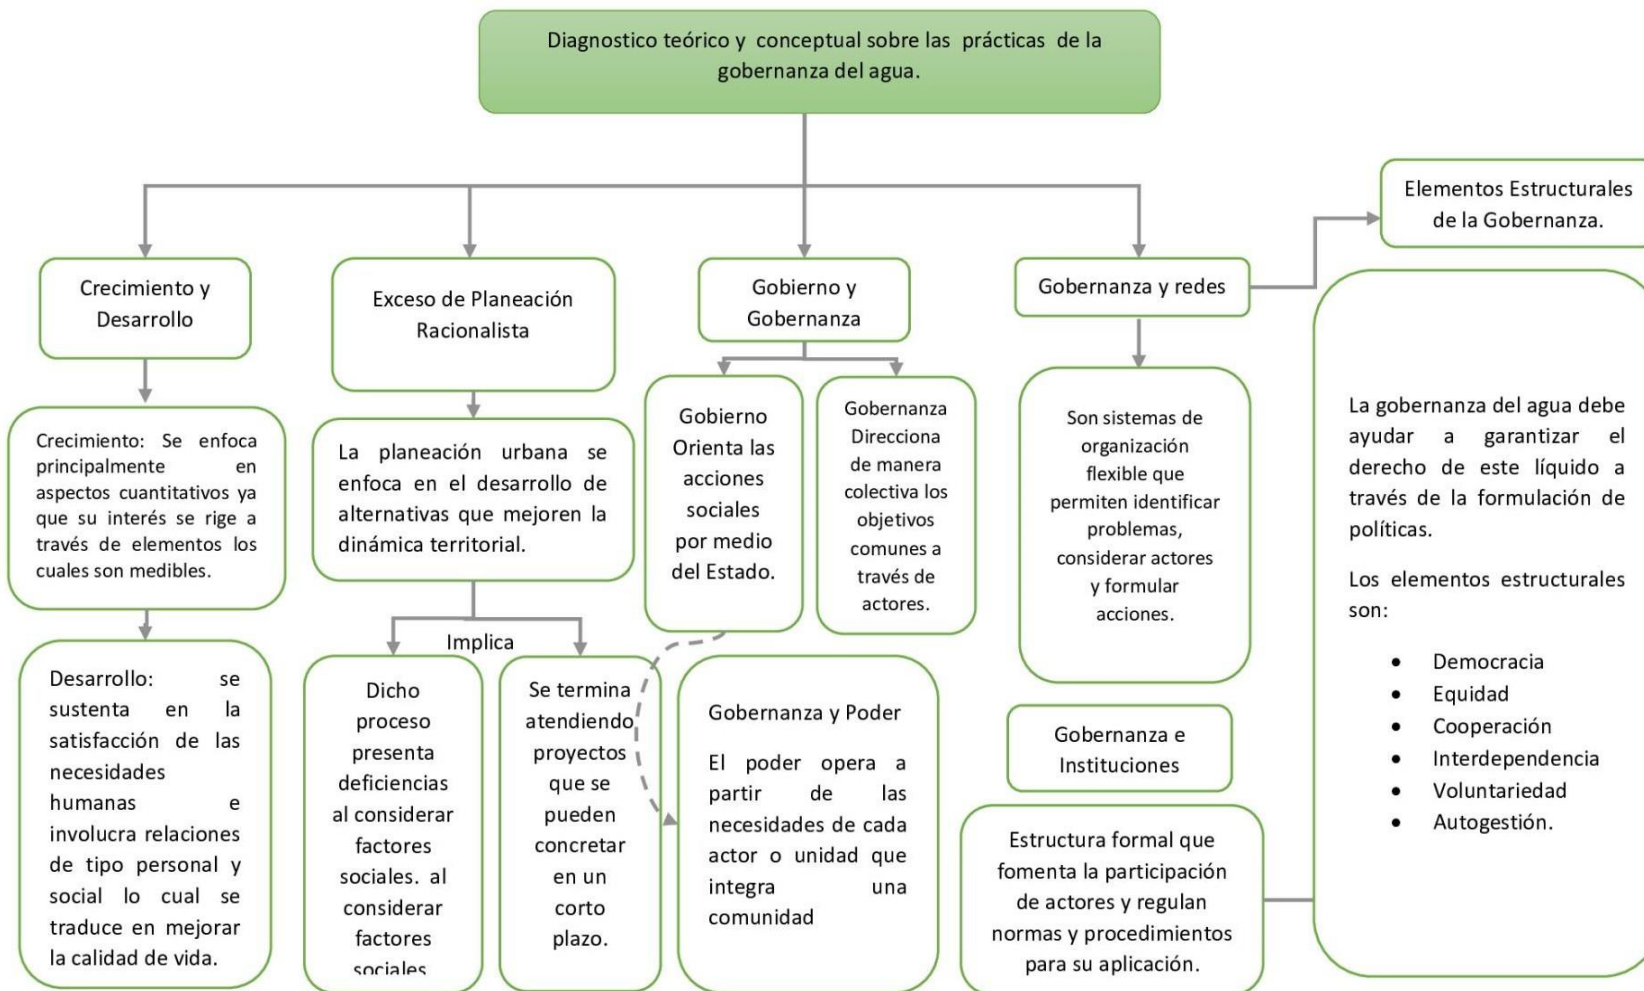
Diagnostico teórico y conceptual sobre las prácticas de la gobernanza del agua.

Crecimiento y Desarrollo

Crecimiento: Se enfoca principalmente en aspectos cuantitativos ya que su interés se rige a través de elementos los cuales son medibles.

Desarrollo: se sustenta en la satisfacción de las necesidades humanas e involucra relaciones de tipo personal y social lo cual se traduce en mejorar la calidad de vida.

Exceso de Planeación Racionalista

La planeación urbana se enfoca en el desarrollo de alternativas que mejoren la dinámica territorial.

Implica

Dicho proceso presenta deficiencias al considerar factores sociales. al considerar factores sociales

Se termina atendiendo proyectos que se pueden concretar en un corto plazo.

Gobierno y Gobernanza

Gobierno Orienta las acciones sociales por medio del Estado.

Gobernanza Direcciona de manera colectiva los objetivos comunes a través de actores.

Gobernanza y Poder

El poder opera a partir de las necesidades de cada actor o unidad que integra una comunidad

Gobernanza y redes

Son sistemas de organización flexible que permiten identificar problemas, considerar actores y formular acciones.

Gobernanza e Instituciones

Estructura formal que fomenta la participación de actores y regulan normas y procedimientos para su aplicación.

Elementos Estructurales de la Gobernanza.

La gobernanza del agua debe ayudar a garantizar el derecho de este líquido a través de la formulación de políticas.

Los elementos estructurales son:

- Democracia
- Equidad
- Cooperación
- Interdependencia
- Voluntariedad
- Autogestión.